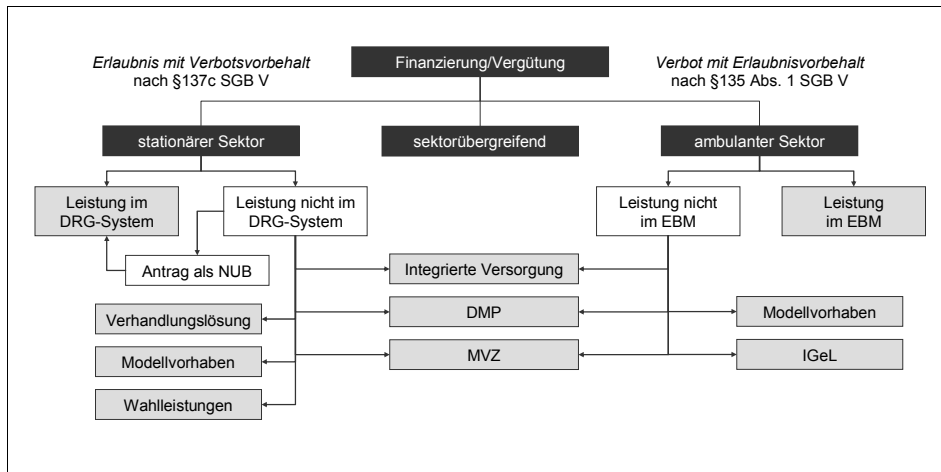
Erlaubnis mit Verbotsvorbehalt nach §137c SGB V

Finanzierung/Vergütung

Verbot mit Erlaubnisvorbehalt nach §135 Abs. 1 SGB V

stationärer Sektor

sektorübergreifend

ambulanter Sektor

Leistung im DRG-System

Leistung nicht im DRG-System

Leistung nicht im EBM

Leistung im EBM

Antrag als NUB

Integrierte Versorgung

Verhandlungslösung

DMP

Modellvorhaben

Modellvorhaben

MVZ

IGeL

Wahlleistungen